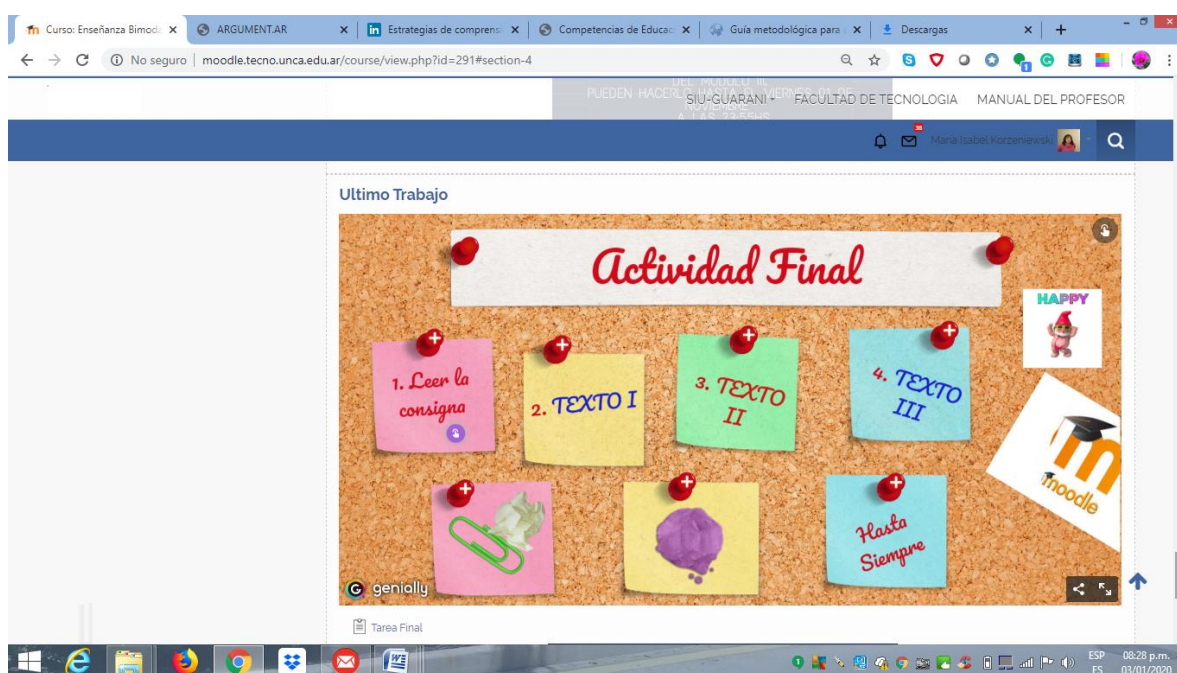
Curso: Enseñanza Bimod ×
ARGUMENT.AR ×
Estrategias de compren ×
Competencias de Educac ×
Guía metodológica para ×
Descargas ×

No seguro | moodle.tecno.unca.edu.ar/course/view.php?id=291#section-4

SIU-GUARANI FACULTAD DE TECNOLOGIA MANUAL DEL PROFESOR

Maria Isabel Korzeniewski

Ultimo Trabajo

Actividad Final

HAPPY

1. Leer la consigna

2. TEXTO I

3. TEXTO II

4. TEXTO III

moodle

Hasta Siempre

genially

Tarea Final

ESP ES 08:28 p.m. 03/01/2020